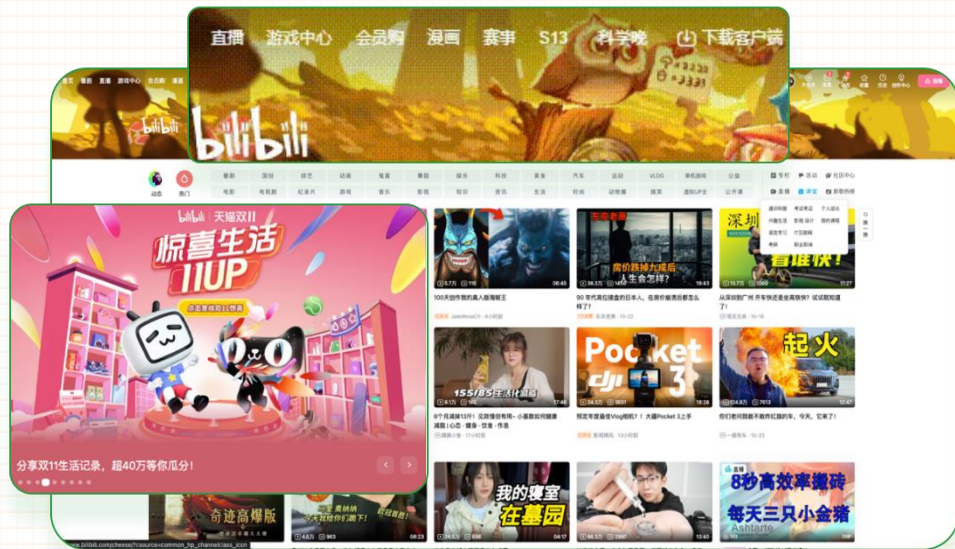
直播 游戏中心 会员购 漫画 赛事 S13 科学晚 下载客户端

bilibili

bilibili | 天猫双11

惊喜生活 11UP

分享双11生活记录，超40万等你瓜分！

100天创作我的真人版海贼王

90 平米高层建造的巨大店...

房价跌掉九成后

从深圳到广州 开车快还是坐高铁快？试试就知道了！

深圳

Pocket 3

起火

6个月减掉13斤！

我的寝室 在墓园

8秒高效率搬砖

每天三只小金猪

奇迹高爆版

www.bilibili.com/cheese/?csource=common_hp_channel_class_icon